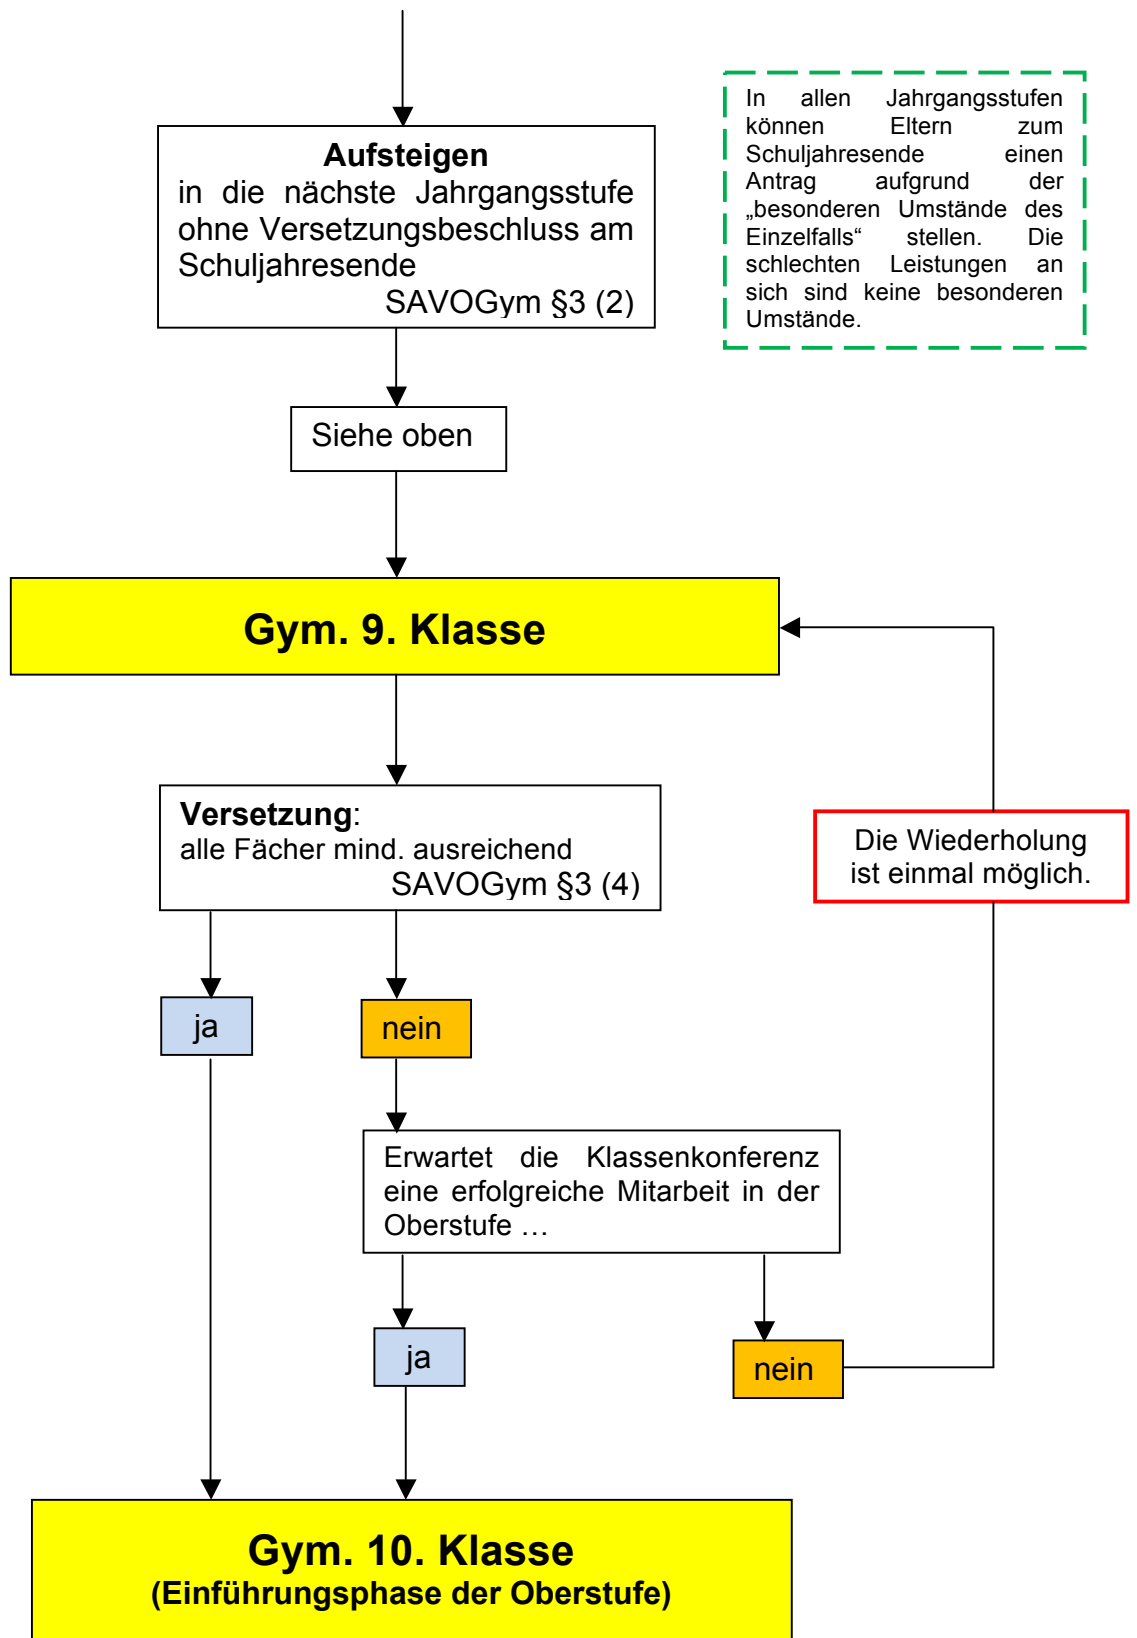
**Aufsteigen**
in die nächste Jahrgangsstufe ohne Versetzungsbeschluss am Schuljahresende
SAVOGym §3 (2)

In allen Jahrgangsstufen können Eltern zum Schuljahresende einen Antrag aufgrund der „besonderen Umstände des Einzelfalls“ stellen. Die schlechten Leistungen an sich sind keine besonderen Umstände.

Siehe oben

**Gym. 9. Klasse**

**Versetzung**:
alle Fächer mind. ausreichend
SAVOGym §3 (4)

Die Wiederholung ist einmal möglich.

ja

nein

Erwartet die Klassenkonferenz eine erfolgreiche Mitarbeit in der Oberstufe …

ja

nein

**Gym. 10. Klasse**
**(Einführungsphase der Oberstufe)**